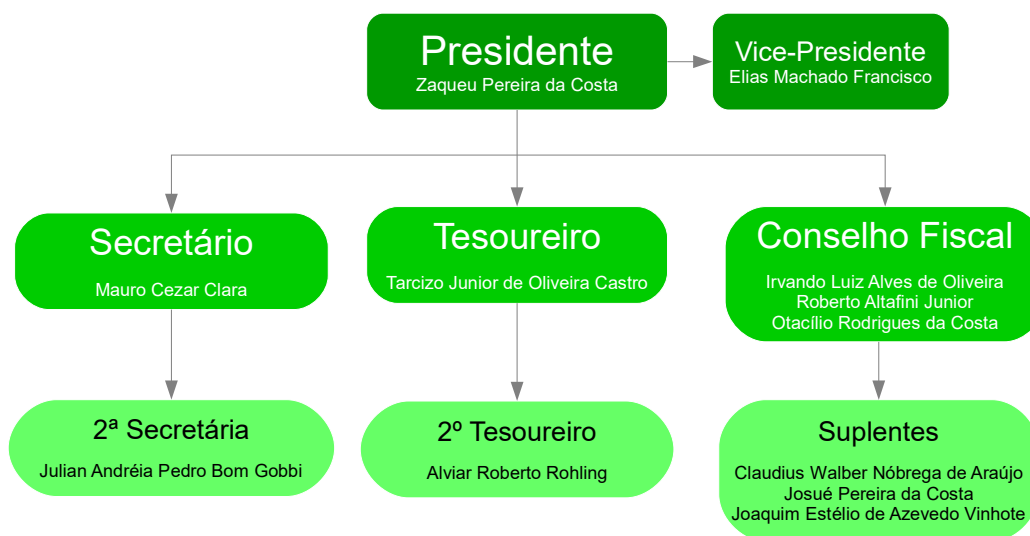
Presidente
Zaqueu Pereira da Costa

Vice-Presidente
Elias Machado Francisco

Secretário
Mauro Cezar Clara

Tesoureiro
Tarcizo Junior de Oliveira Castro

Conselho Fiscal
Irvando Luiz Alves de Oliveira
Roberto Altafini Junior
Otacílio Rodrigues da Costa

2ª Secretária
Julian Andréia Pedro Bom Gobbi

2º Tesoureiro
Alviar Roberto Rohling

Suplentes
Claudius Walber Nóbrega de Araújo
Josué Pereira da Costa
Joaquim Estélio de Azevedo Vinhote